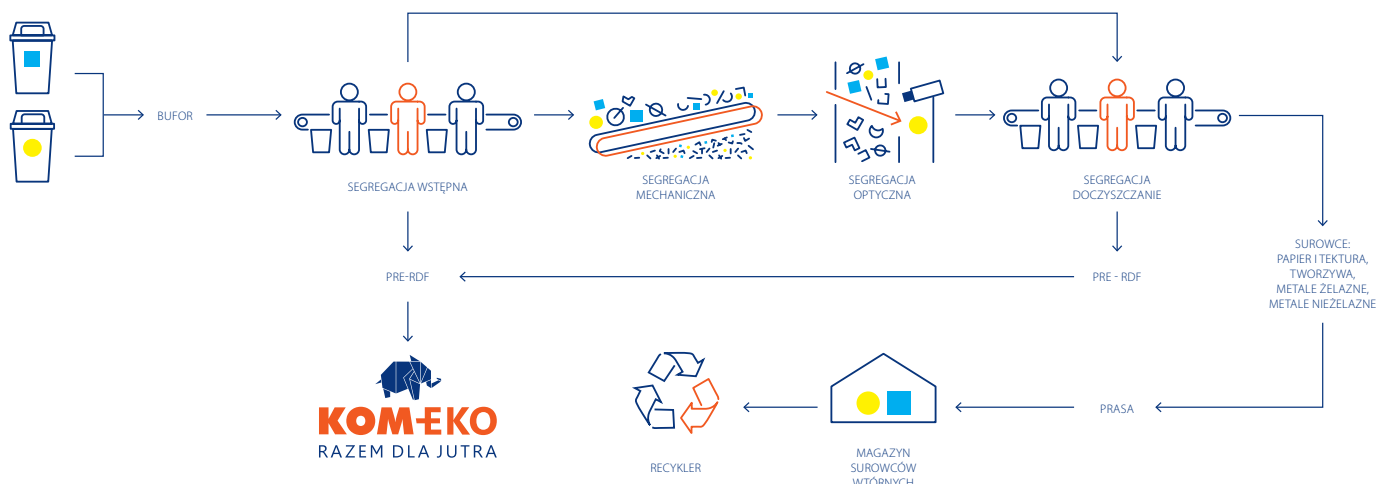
BUFOR

SEGREGACJA WSTĘPNA

SEGREGACJA MECHANICZNA

SEGREGACJA OPTYCZNA

SEGREGACJA DOCZYSZCZANIE

PRE-RDF

PRE - RDF

SUROWCE: PAPIER I TEKTURA, TWORZYWA, METALE ŻELAZNE, METALE NIEŻELAZNE

KOMEKO
RAZEM DLA JUTRA

RECYKLER

MAGAZYN SUROWCÓW WTÓRNYCH

PRASA